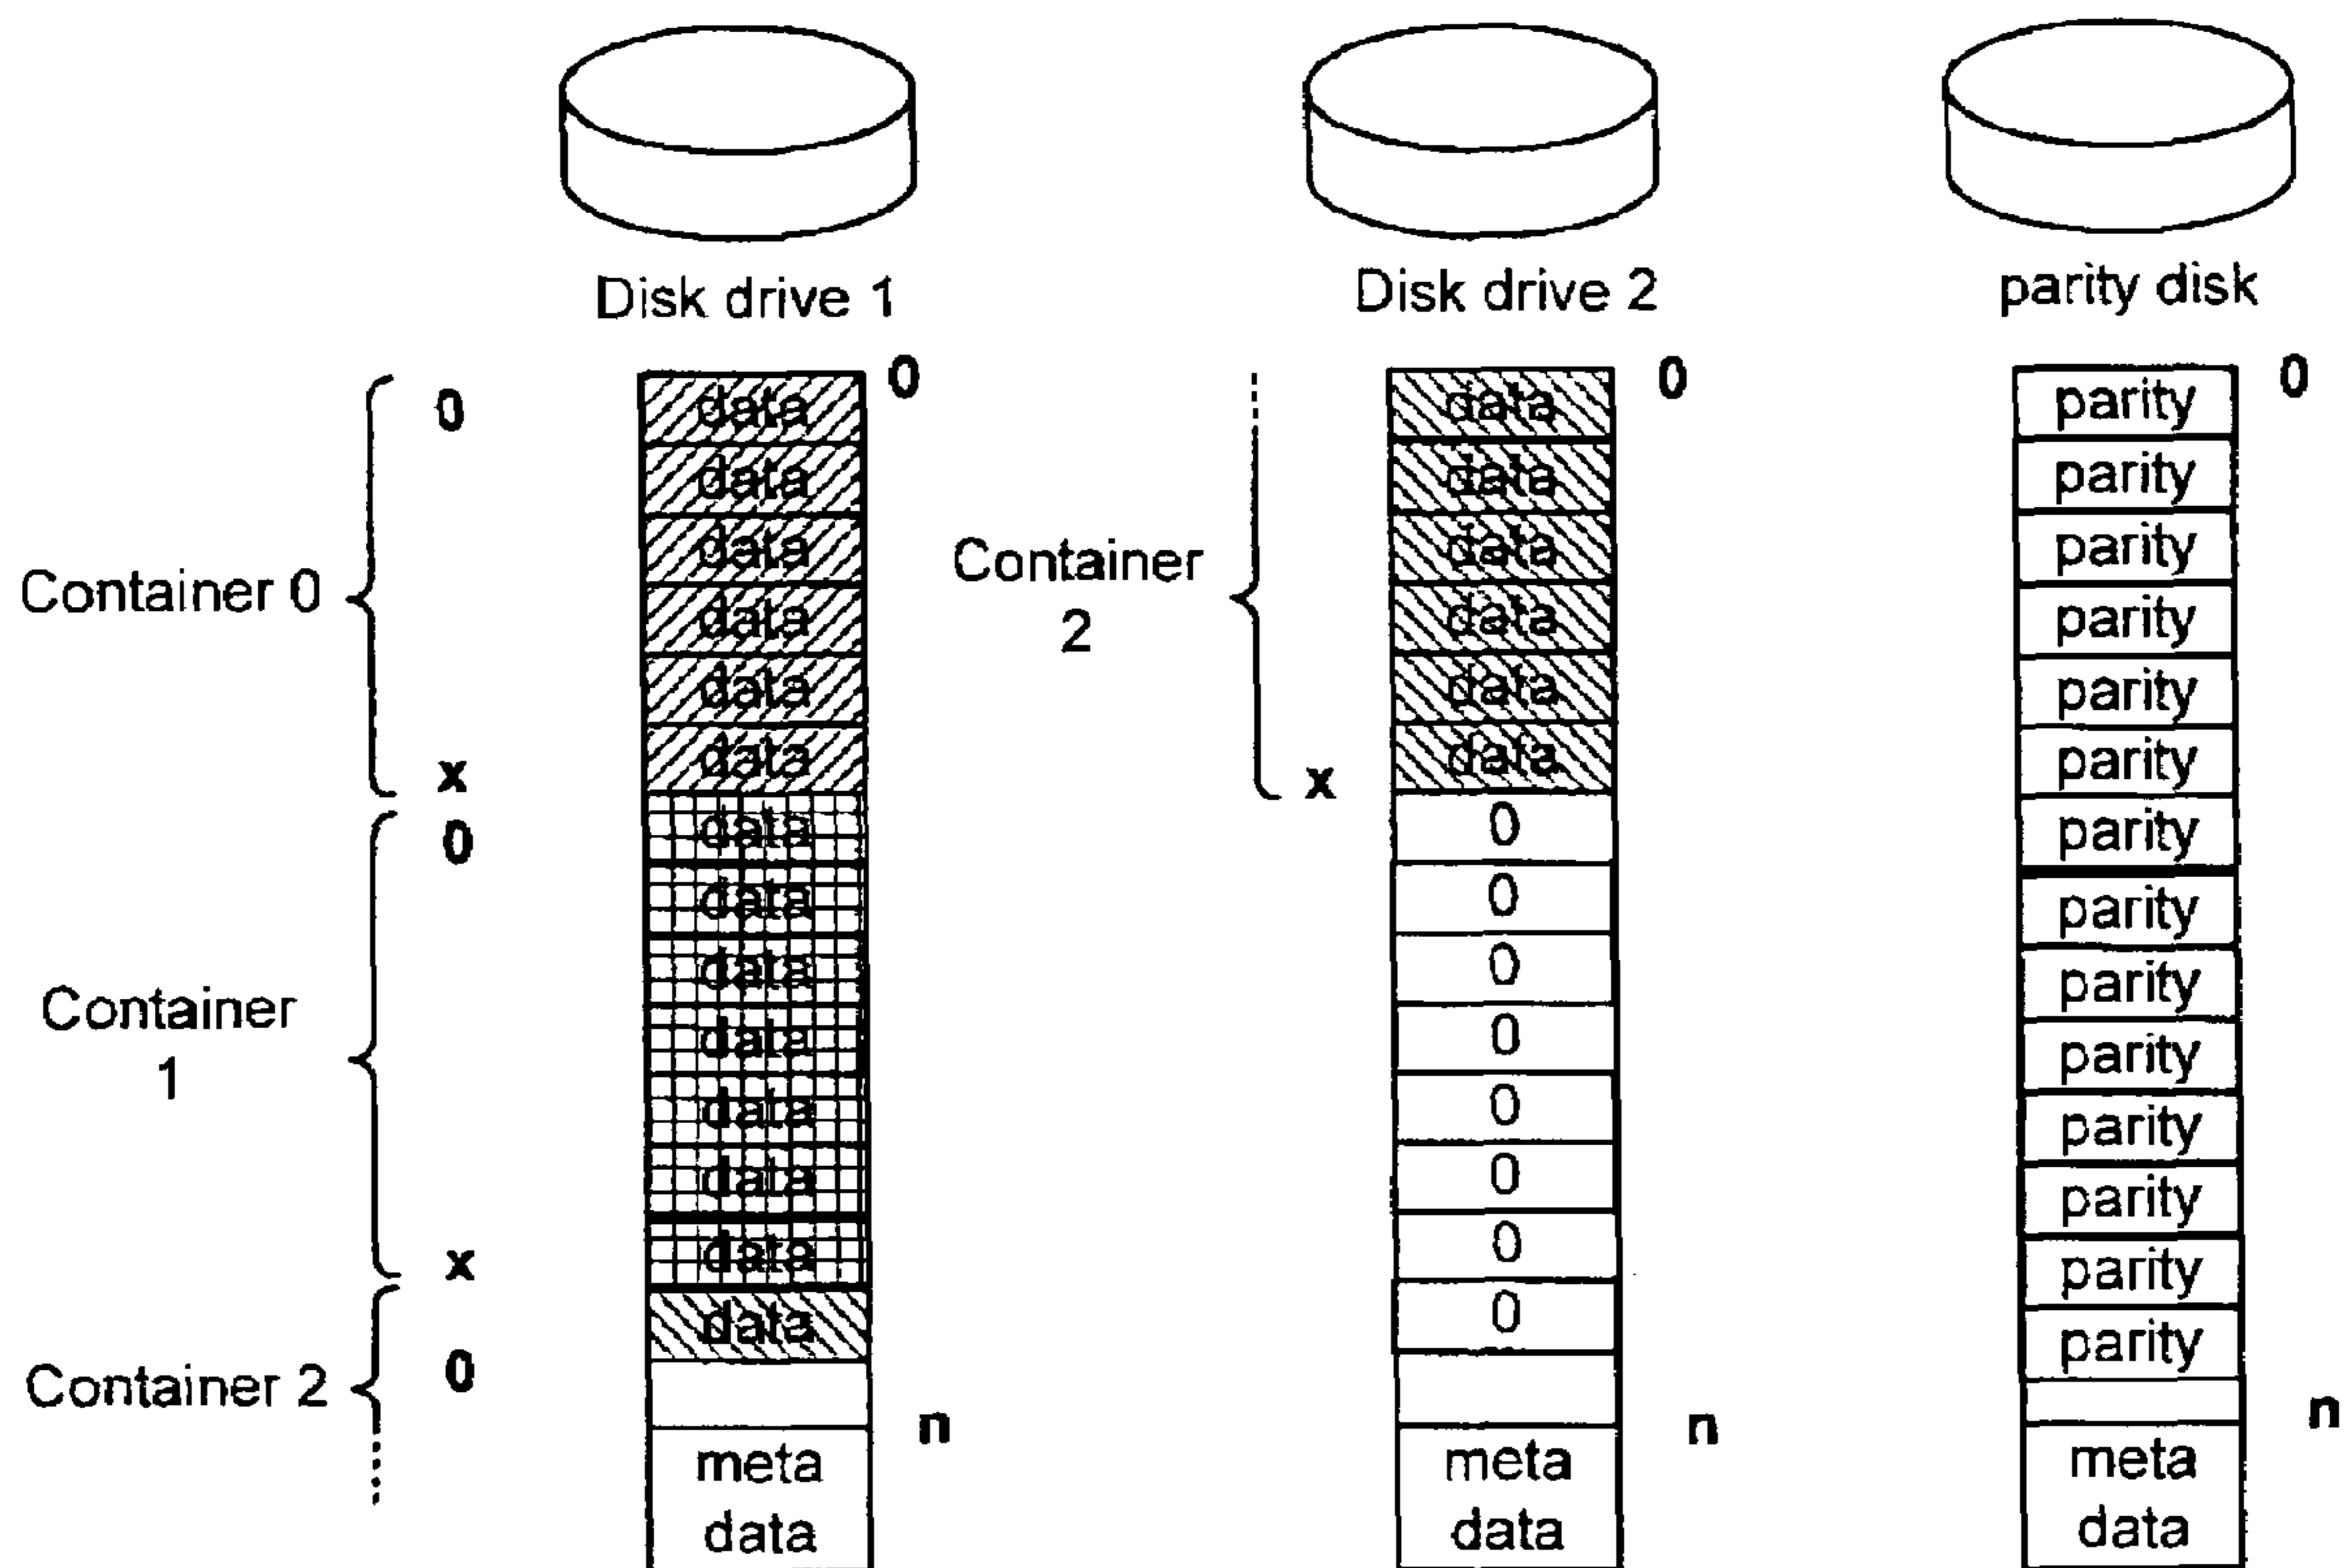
Disk drive 1

Disk drive 2

parity disk

Container 0
0
x
Container 1
0
x
Container 2
0

0
data
data
data
data
data
data
data
data
data
data
data
data
data
data

meta data
n

Container 2
x

0
data
data
data
data
data
data
0
0
0
0
0
0
0
0

meta data
n

0
parity
parity
parity
parity
parity
parity
parity
parity
parity
parity
parity
parity
parity
parity

meta data
n